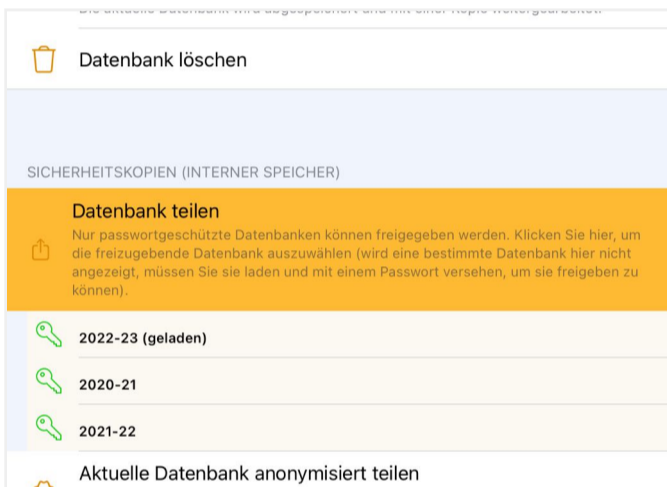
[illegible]

Datenbank löschen

SICHERHEITSKOPIEN (INTERNER SPEICHER)

Datenbank teilen
Nur passwortgeschützte Datenbanken können freigegeben werden. Klicken Sie hier, um die freizugebende Datenbank auszuwählen (wird eine bestimmte Datenbank hier nicht angezeigt, müssen Sie sie laden und mit einem Passwort versehen, um sie freigeben zu können).

2022-23 (geladen)

2020-21

2021-22

Aktuelle Datenbank anonymisiert teilen